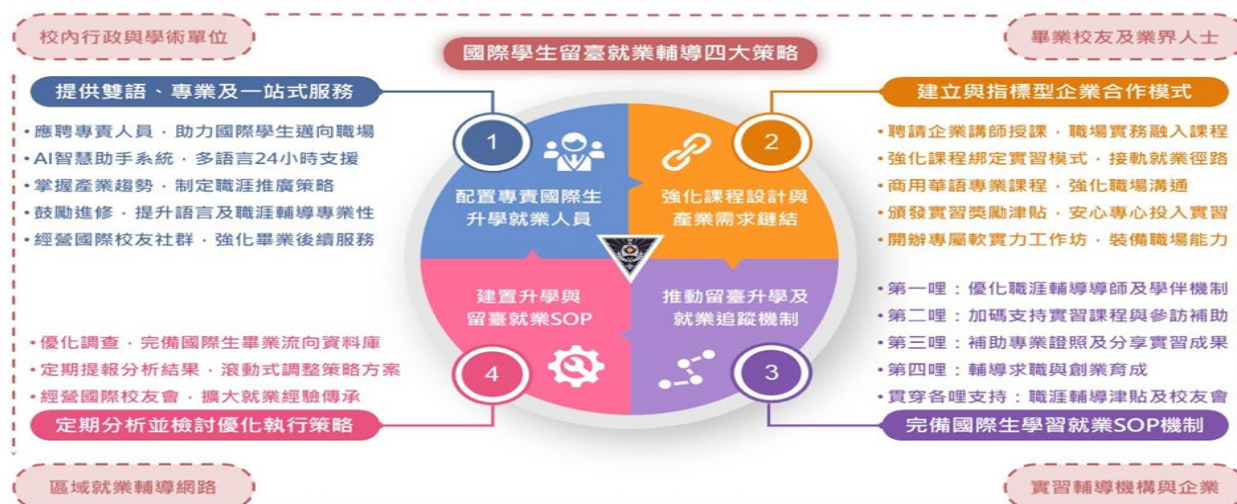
校內行政與學術單位

國際學生留臺就業輔導四大策略

畢業校友及業界人士

提供雙語、專業及一站式服務

•應聘專責人員，助力國際學生邁向職場
•AI智慧助手系統，多語言24小時支援
•掌握產業趨勢，制定職涯推廣策略
•鼓勵進修，提升語言及職涯輔導專業性
•經營國際校友社群，強化畢業後續服務

建立與指標型企業合作模式

•聘請企業講師授課，職場實務融入課程
•強化課程綁定實習模式，接軌就業徑路
•商用華語專業課程，強化職場溝通
•頒發實習獎勵津貼，安心專心投入實習
•開辦專屬軟實力工作坊，裝備職場能力

1
配置專責國際生升學就業人員

2
強化課程設計與產業需求鏈結

建置升學與留臺就業SOP

推動留臺升學及就業追蹤機制

4

3

•第一哩：優化職涯輔導導師及學伴機制
•第二哩：加碼支持實習課程與參訪補助
•第三哩：補助專業證照及分享實習成果
•第四哩：輔導求職與創業育成
•貫穿各哩支持：職涯輔導津貼及校友會

•優化調查，完備國際生畢業流向資料庫
•定期提報分析結果，滾動式調整策略方案
•經營國際校友會，擴大就業經驗傳承

定期分析並檢討優化執行策略

完備國際生學習就業SOP機制

區域就業輔導網路

實習輔導機構與企業